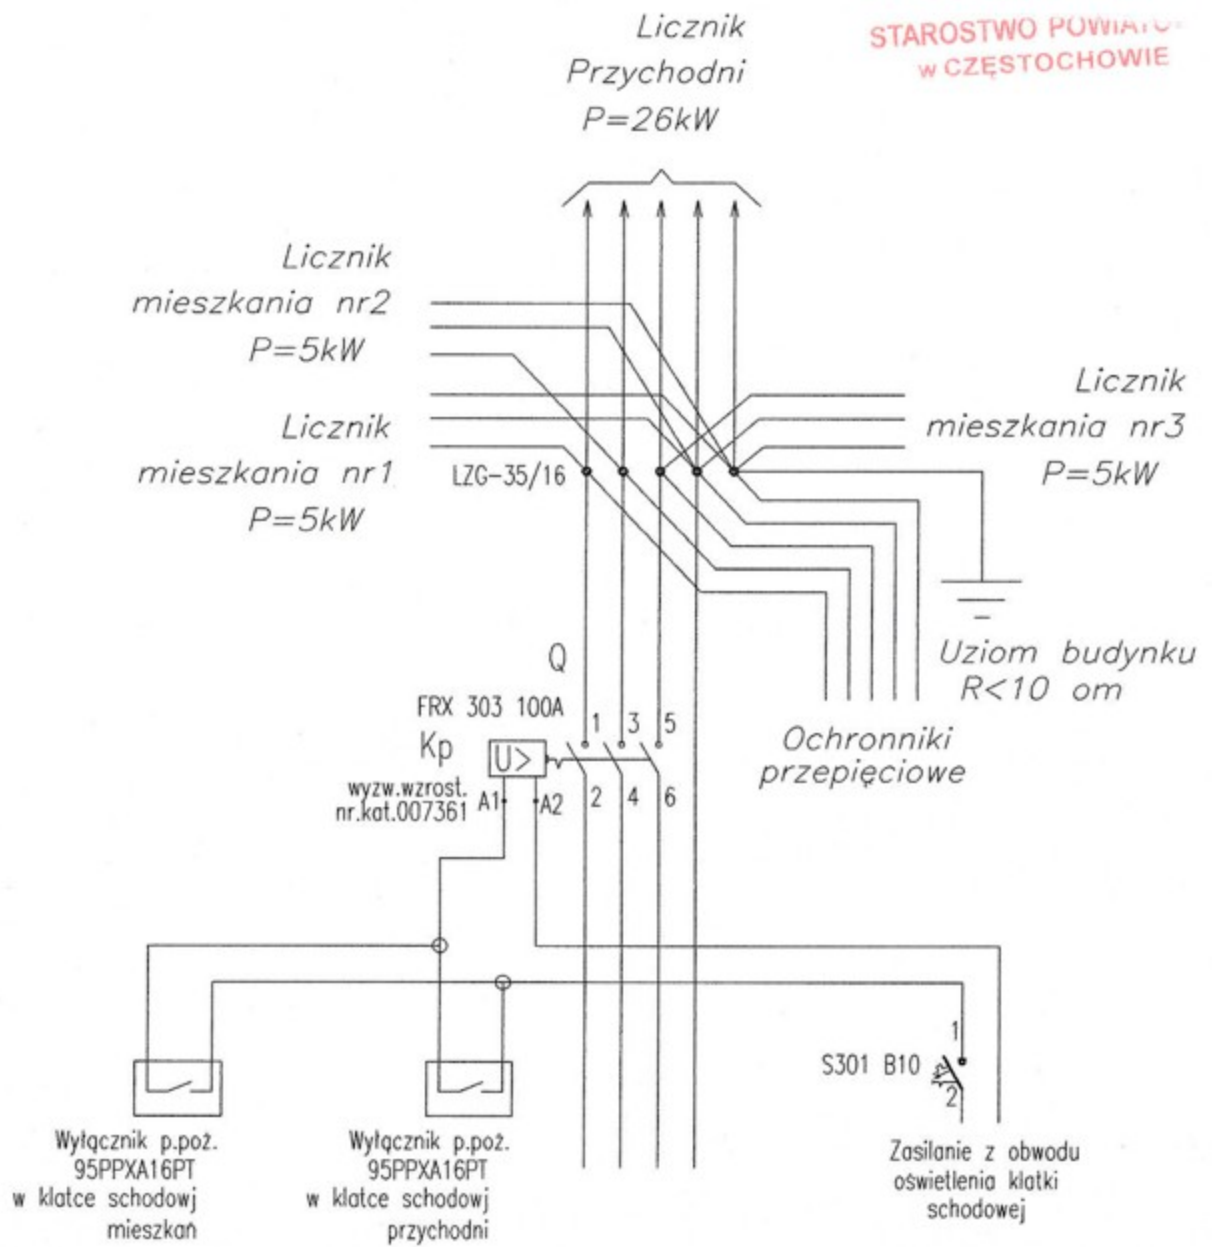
STAROSTWO POWIAT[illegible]
w CZĘSTOCHOWIE

Licznik
Przychodni
P=26kW

Licznik
mieszkania nr2
P=5kW

Licznik
mieszkania nr1
P=5kW

LZG-35/16

Licznik
mieszkania nr3
P=5kW

Uziom budynku
R<10 om

Q
FRX 303 100A
Kp
wyzw.wzrost.
nr.kat.007361

U>

A1 A2

1 3 5
2 4 6

Ochronniki
przepięciowe

1
S301 B10
2

Wyłącznik p.poż.
95PPXA16PT
w klatce schodowj
mieszkań

Wyłącznik p.poż.
95PPXA16PT
w klatce schodowj
przychodni

Zasilanie z obwodu
oświetlenia klatki
schodowej